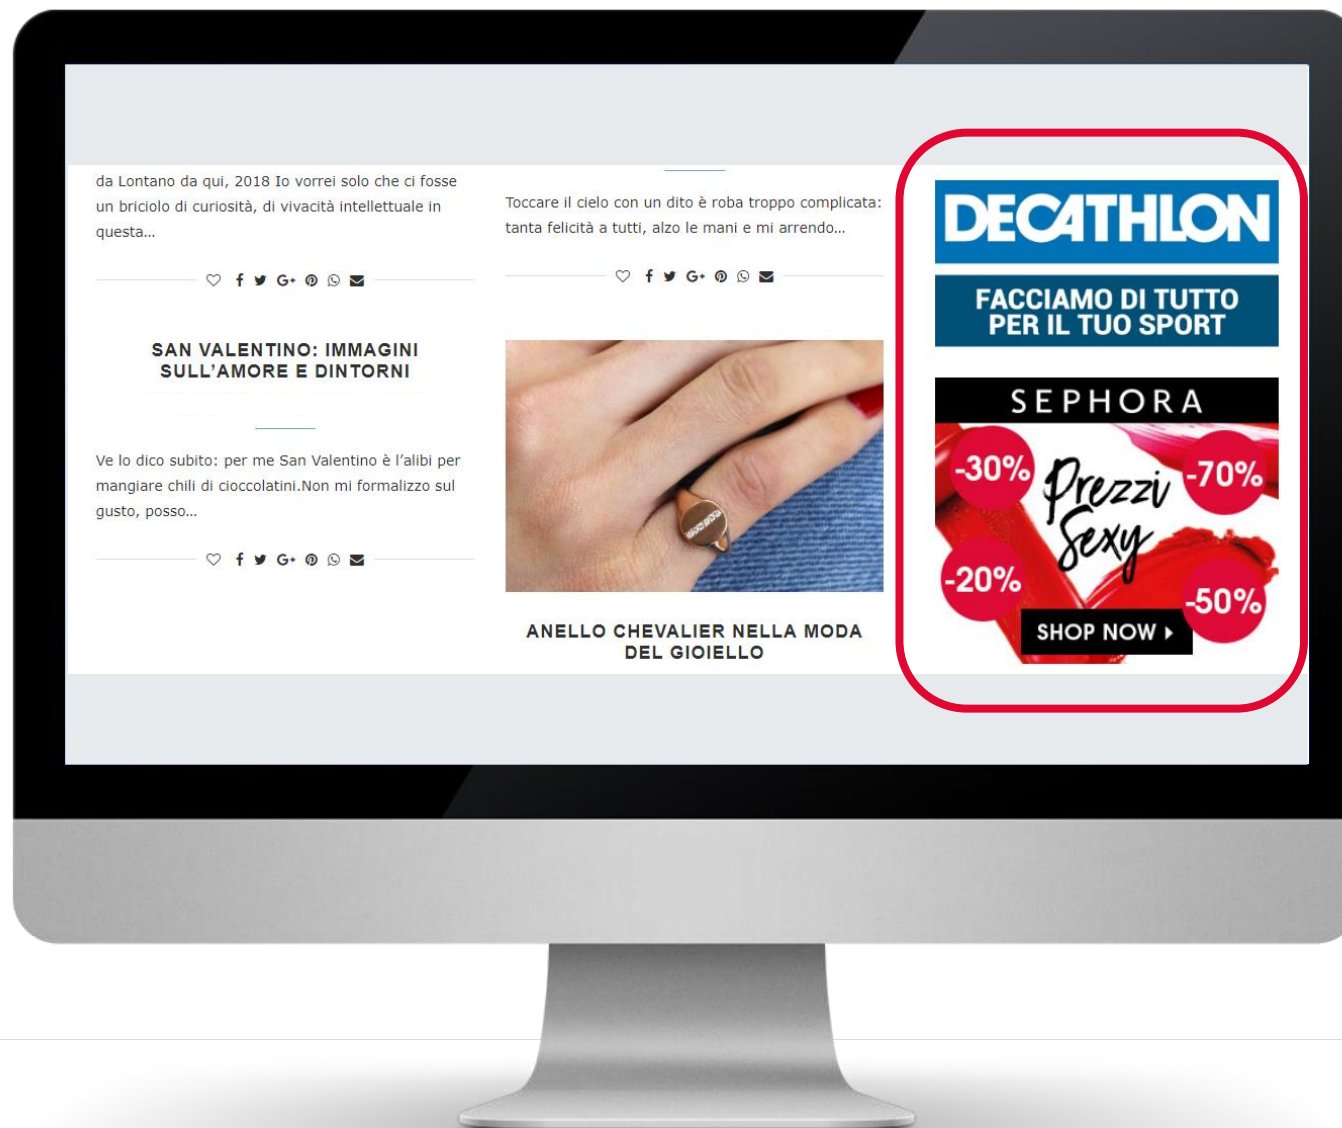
da Lontano da qui, 2018 Io vorrei solo che ci fosse un briciolo di curiosità, di vivacità intellettuale in questa...

SAN VALENTINO: IMMAGINI SULL'AMORE E DINTORNI

Ve lo dico subito: per me San Valentino è l'alibi per mangiare chili di cioccolatini.Non mi formalizzo sul gusto, posso...

Toccare il cielo con un dito è roba troppo complicata: tanta felicità a tutti, alzo le mani e mi arrendo...

ANELLO CHEVALIER NELLA MODA DEL GIOIELLO

DECATHLON

FACCIAMO DI TUTTO PER IL TUO SPORT

SEPHORA

-30%

-70%

Prezzi Sexy

-20%

-50%

SHOP NOW